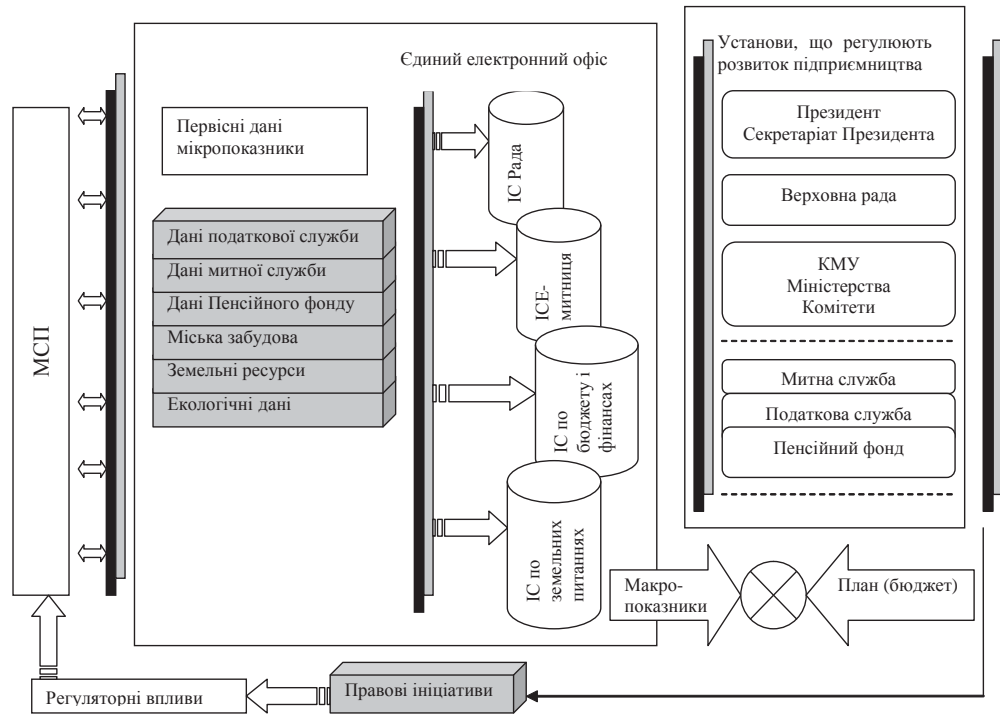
МСП

Єдиний електронний офіс

Первісні дані мікропоказники

Дані податкової служби
Дані митної служби
Дані Пенсійного фонду
Міська забудова
Земельні ресурси
Екологічні дані

ІС Рада

ІСЕ-митниця

ІС по бюджету і фінансах

ІС по земельних питаннях

Установи, що регулюють розвиток підприємництва

Президент
Секретаріат Президента

Верховна рада

КМУ
Міністерства
Комітети

Митна служба
Податкова служба
Пенсійний фонд

Макро-показники

План (бюджет)

Регуляторні впливи

Правові ініціативи